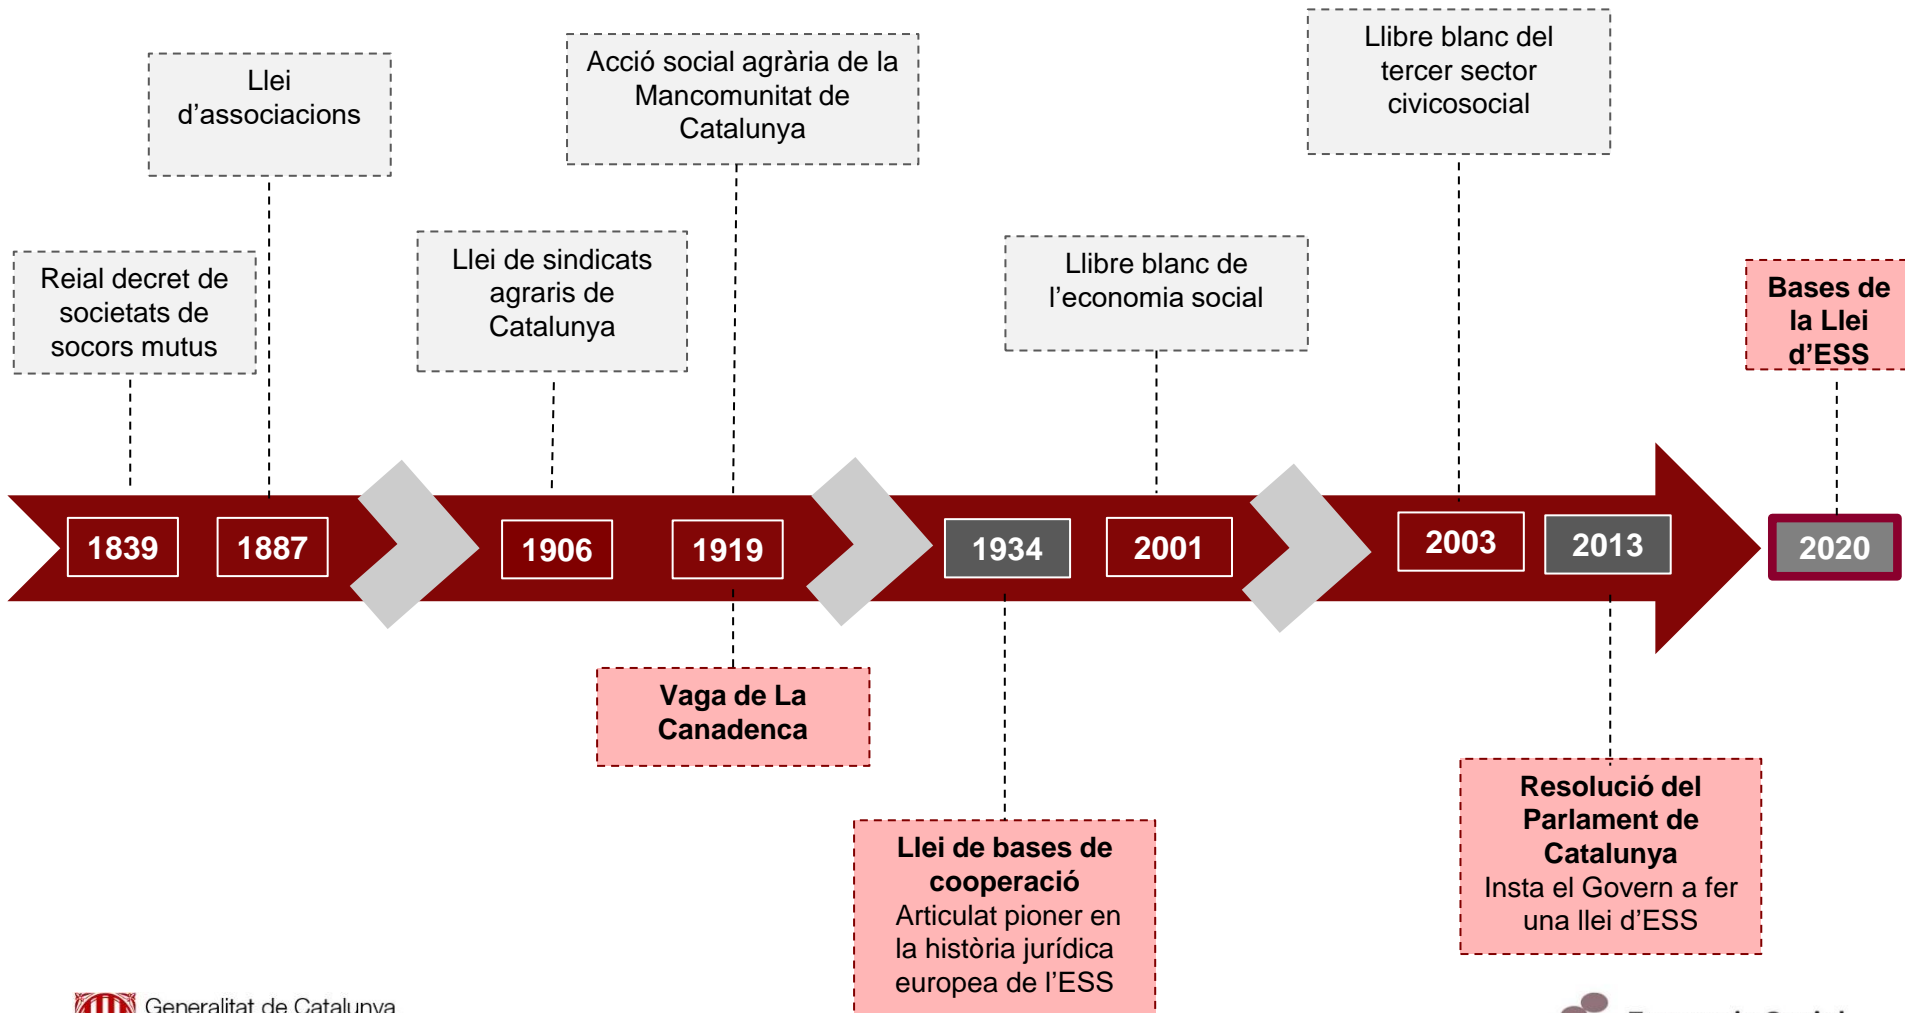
Llei d'associacions

Acció social agrària de la Mancomunitat de Catalunya

Llibre blanc del tercer sector civicosocial

Reial decret de societats de socors mutus

Llei de sindicats agraris de Catalunya

Llibre blanc de l'economia social

Bases de la Llei d'ESS

1839

1887

1906

1919

1934

2001

2003

2013

2020

Vaga de La Canadenca

Llei de bases de cooperació
Articulat pioner en la història jurídica europea de l'ESS

Resolució del Parlament de Catalunya
Insta el Govern a fer una llei d'ESS

Generalitat de Catalunya

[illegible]